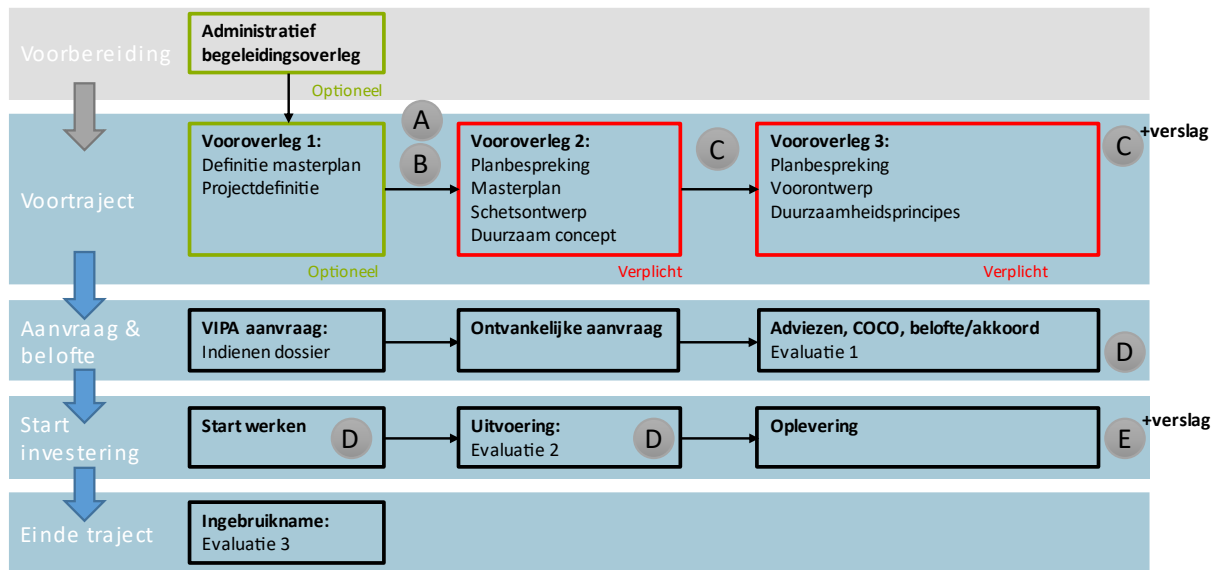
Voorbereiding

Administratief begeleidingsoverleg

Optioneel

Voortraject

Vooroverleg 1:
Definitie masterplan
Projectdefinitie

A

B

Optioneel

Vooroverleg 2:
Planbespreking
Masterplan
Schetsontwerp
Duurzaam concept

C

Verplicht

Vooroverleg 3:
Planbespreking
Voorontwerp
Duurzaamheidsprincipes

C

+verslag

Verplicht

Aanvraag & belofte

VIPA aanvraag:
Indienen dossier

Ontvankelijke aanvraag

Adviezen, COCO, belofte/akkoord
Evaluatie 1

D

Start investering

Start werken

D

Uitvoering:
Evaluatie 2

D

Oplevering

E

+verslag

Einde traject

Ingebruikname:
Evaluatie 3